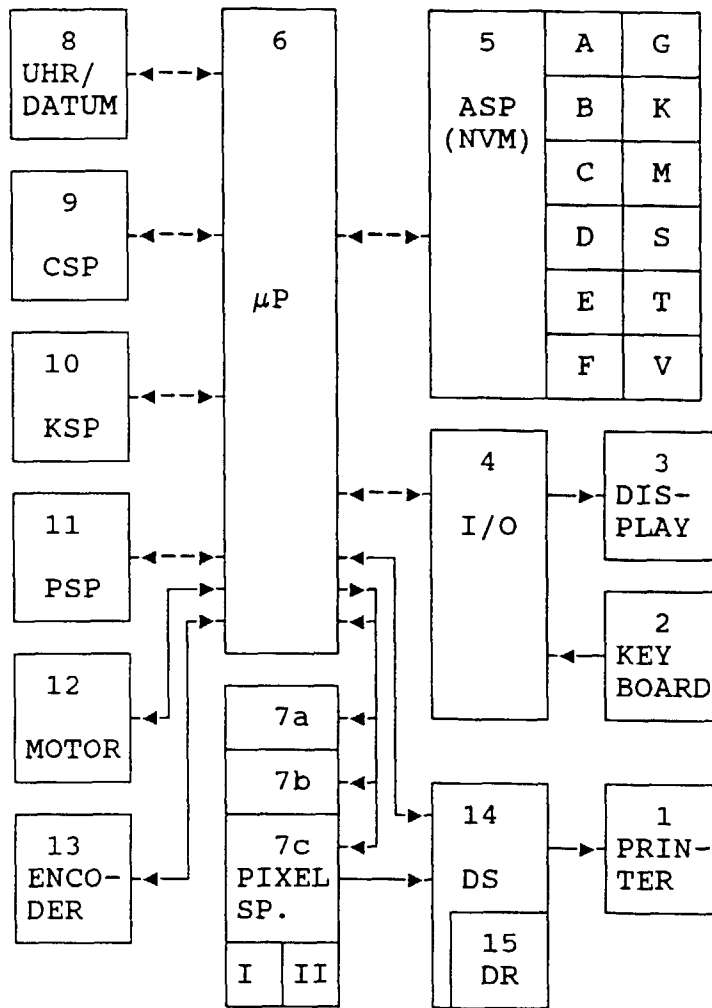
8
UHR/
DATUM

9
CSP

10
KSP

11
PSP

12
MOTOR

13
ENCODER

6
$\mu$P

7a

7b

7c
PIXEL
SP.

I

II

5
ASP
(NVM)

| A | G |
|---|---|
| B | K |
| C | M |
| D | S |
| E | T |
| F | V |

4
I/O

3
DISPLAY

2
KEY
BOARD

14
DS

15
DR

1
PRINTER